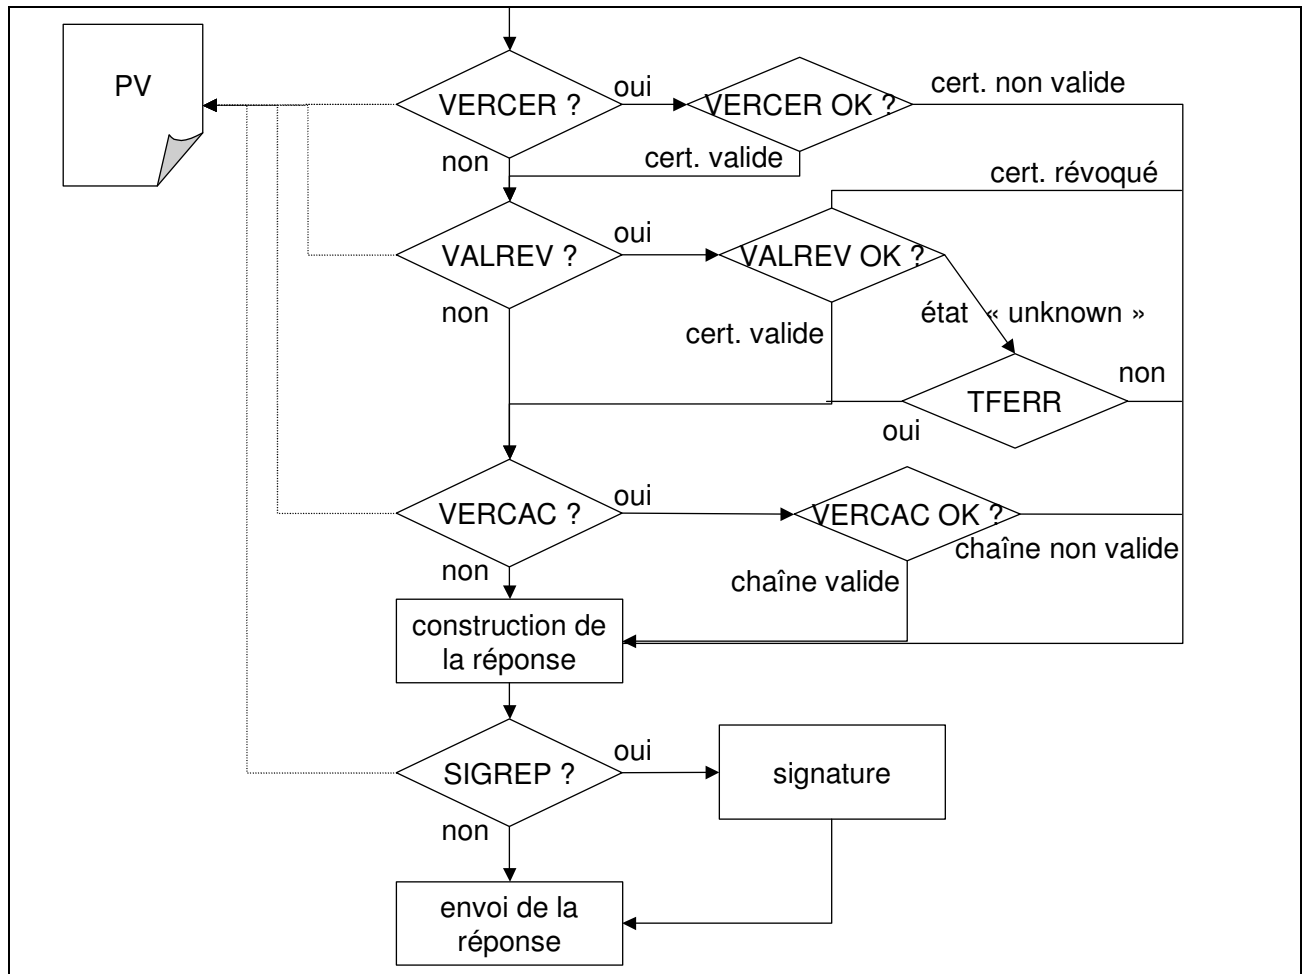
PV

VERCER ?

oui

VERCER OK ?

cert. non valide

non

cert. valide

cert. révoqué

VALREV ?

oui

VALREV OK ?

non

état « unknown »

cert. valide

TFERR

non

oui

VERCAC ?

oui

VERCAC OK ?

chaîne non valide

non

chaîne valide

construction de la réponse

SIGREP ?

oui

signature

non

envoi de la réponse